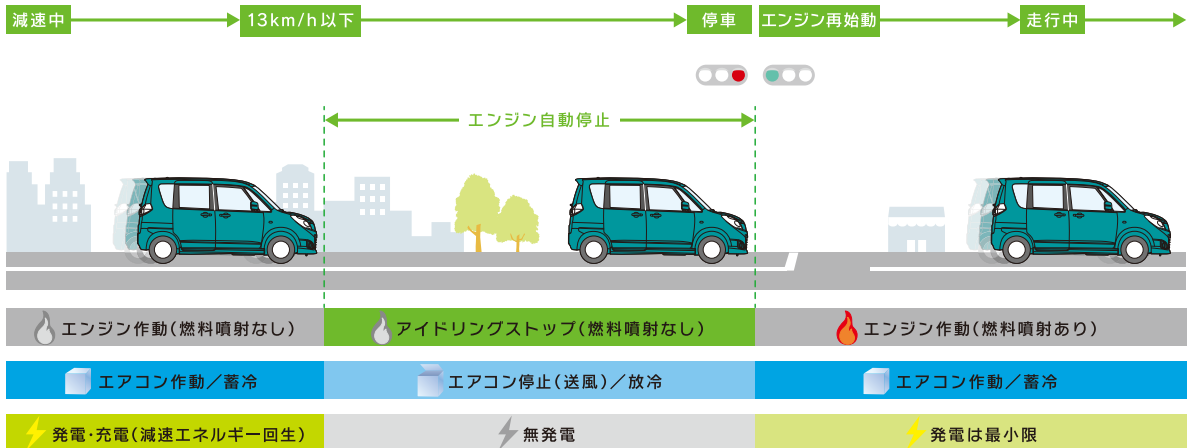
減速中

13km/h以下

停車

エンジン再始動

走行中

エンジン自動停止

エンジン作動（燃料噴射なし）

アイドリングストップ（燃料噴射なし）

エンジン作動（燃料噴射あり）

エアコン作動／蓄冷

エアコン停止（送風）／放冷

エアコン作動／蓄冷

発電・充電（減速エネルギー回生）

無発電

発電は最小限